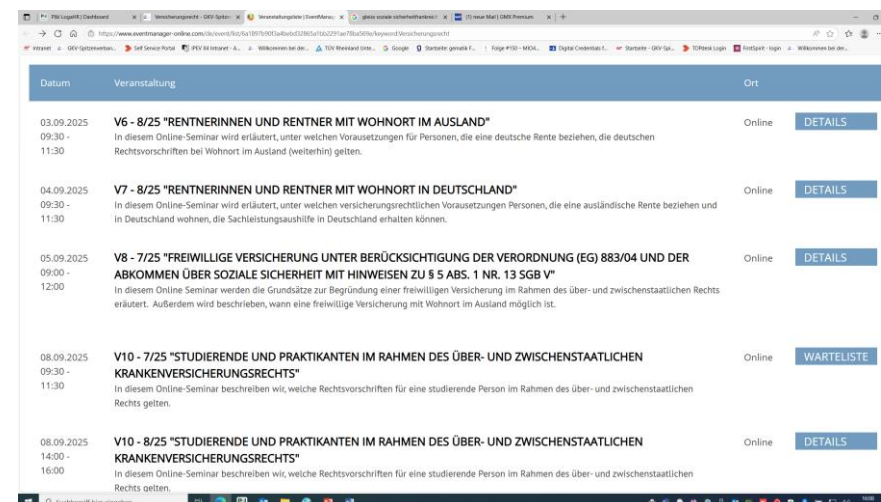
BBz LogaHR | Dashboard | Versicherungsrecht - GKV-Spitze | Veranstaltungsliste (EventManag | gleiss soziale sicherheitsabkomm | (1) neue Mail | GMX Premium

https://www.eventmanager-online.com/de/event/list/6a1897b90f3a4bebd32865a1bb2291ae78ba569e/keyword:Versicherungsrecht

Intranet | GKV-Spitzenverban... | Self Service Portal | IPEV IM Intranet - A... | Willkommen bei der... | TÜV Rheinland Unte... | Google | Startseite gematik F... | Folge #150 – MIO4... | Digital Credentials f... | Startseite - GKV-Spi... | TOPdesk Login | FirstSpirit - login | Willkommen bei den...

| Datum | Veranstaltung | Ort | |
|---|---|---|---|
| 03.09.2025 09:30 - 11:30 | V6 - 8/25 "RENTNERINNEN UND RENTNER MIT WOHNORT IM AUSLAND" In diesem Online-Seminar wird erläutert, unter welchen Voraussetzungen für Personen, die eine deutsche Rente beziehen, die deutschen Rechtsvorschriften bei Wohnort im Ausland (weiterhin) gelten. | Online | DETAILS |
| 04.09.2025 09:30 - 11:30 | V7 - 8/25 "RENTNERINNEN UND RENTNER MIT WOHNORT IN DEUTSCHLAND" In diesem Online-Seminar wird erläutert, unter welchen versicherungsrechtlichen Vorausetzungen Personen, die eine ausländische Rente beziehen und in Deutschland wohnen, die Sachleistungsaushilfe in Deutschland erhalten können. | Online | DETAILS |
| 05.09.2025 09:00 - 12:00 | V8 - 7/25 "FREIWILLIGE VERSICHERUNG UNTER BERÜCKSICHTIGUNG DER VERORDNUNG (EG) 883/04 UND DER ABKOMMEN ÜBER SOZIALE SICHERHEIT MIT HINWEISEN ZU § 5 ABS. 1 NR. 13 SGB V" In diesem Online Seminar werden die Grundsätze zur Begründung einer freiwilligen Versicherung im Rahmen des über- und zwischenstaatlichen Rechts eräutert. Außerdem wird beschrieben, wann eine freiwillige Versicherung mit Wohnort im Ausland möglich ist. | Online | DETAILS |
| 08.09.2025 09:30 - 11:30 | V10 - 7/25 "STUDIERENDE UND PRAKTIKANTEN IM RAHMEN DES ÜBER- UND ZWISCHENSTAATLICHEN KRANKENVERSICHERUNGSRECHTS" In diesem Online-Seminar beschreiben wir, welche Rechtsvorschriften für eine studierende Person im Rahmen des über- und zwischenstaatlichen Rechts gelten. | Online | WARTELISTE |
| 08.09.2025 14:00 - 16:00 | V10 - 8/25 "STUDIERENDE UND PRAKTIKANTEN IM RAHMEN DES ÜBER- UND ZWISCHENSTAATLICHEN KRANKENVERSICHERUNGSRECHTS" In diesem Online-Seminar beschreiben wir, welche Rechtsvorschriften für eine studierende Person im Rahmen des über- und zwischenstaatlichen Rechts gelten. | Online | DETAILS |

Suchbegriff hier eingeben